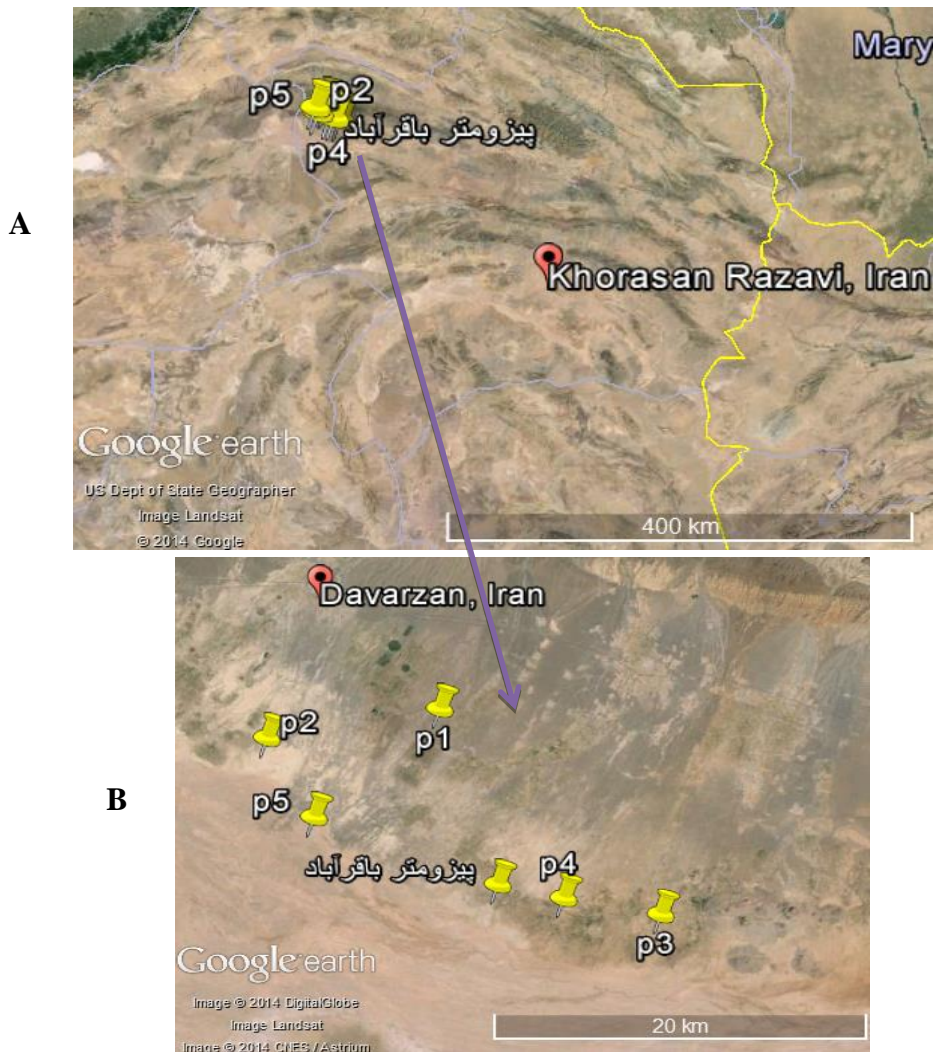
A

Mary

p5 p2

پیزومتر باقرآباد

p4

Khorasan Razavi, Iran

Google earth

US Dept of State Geographer

Image Landsat

© 2014 Google

400 km

B

Davarzan, Iran

p2

p1

p5

پیزومتر باقرآباد

p4

p3

Google earth

Image © 2014 DigitalGlobe

Image Landsat

Image © 2014 CNES / Astrium

20 km